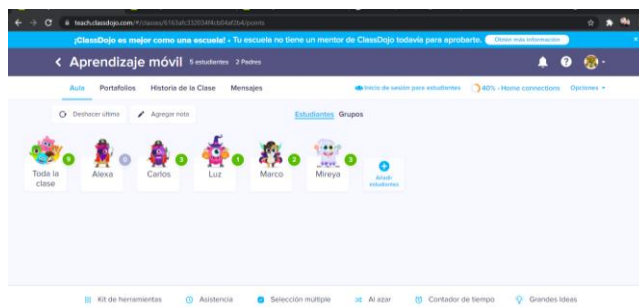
teach.classdojo.com/#/classes/6163afc332034f4cb04af0b4/points

¡ClassDojo es mejor como una escuela! • Tu escuela no tiene un mentor de ClassDojo todavía para aprobarte. Obtén más información

Aprendizaje móvil 5 estudiantes 2 Padres

Aula Portafolios Historia de la Clase Mensajes

Inicio de sesión para estudiantes 40% - Home connections Opciones

Deshacer último Agregar nota

Estudiantes Grupos

9 Toda la clase
0 Alexa
3 Carlos
1 Luz
2 Marco
3 Mireya
Añadir estudiantes

Kit de herramientas Asistencia Selección múltiple Al azar Contador de tiempo Grandes ideas